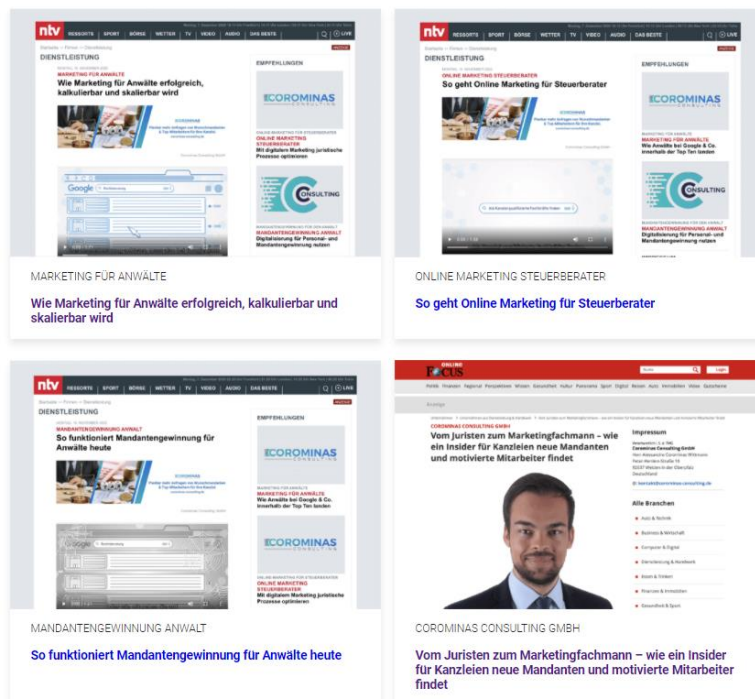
ntv RESSORTS | SPORT | BÖRSE | WETTER | TV | VIDEO | AUDIO | DAS BESTE

DIENSTLEISTUNG

MARKETING FÜR ANWÄLTE
Wie Marketing für Anwälte erfolgreich, kalkulierbar und skalierbar wird

EMPFEHLUNGEN

COROMINAS CONSULTING

ONLINE MARKETING FÜR STEUERBERATER
Mit digitalem Marketing juristische Prozesse optimieren

CONSULTING

MANDANTENGEWINNUNG ANWALT
Digitalisierung für Personal- und Mandantengewinnung nutzen

MARKETING FÜR ANWÄLTE

Wie Marketing für Anwälte erfolgreich, kalkulierbar und skalierbar wird

ntv RESSORTS | SPORT | BÖRSE | WETTER | TV | VIDEO | AUDIO | DAS BESTE

DIENSTLEISTUNG

ONLINE MARKETING STEUERBERATER
So geht Online Marketing für Steuerberater

EMPFEHLUNGEN

COROMINAS CONSULTING

MARKETING FÜR ANWÄLTE
Wie Anwälte bei Google & Co. innerhalb der Top Ten landen

CONSULTING

MANDANTENGEWINNUNG ANWALT
Digitalisierung für Personal- und Mandantengewinnung nutzen

ONLINE MARKETING STEUERBERATER

So geht Online Marketing für Steuerberater

ntv RESSORTS | SPORT | BÖRSE | WETTER | TV | VIDEO | AUDIO | DAS BESTE

DIENSTLEISTUNG

MANDANTENGEWINNUNG ANWALT
So funktioniert Mandantengewinnung für Anwälte heute

EMPFEHLUNGEN

COROMINAS CONSULTING

MARKETING FÜR ANWÄLTE
Wie Anwälte bei Google & Co. innerhalb der Top Ten landen

COROMINAS CONSULTING

ONLINE MARKETING STEUERBERATER
Mit digitalem Marketing juristische Prozesse optimieren

MANDANTENGEWINNUNG ANWALT

So funktioniert Mandantengewinnung für Anwälte heute

ONLINE FOCUS

COROMINAS CONSULTING GMBH
Vom Juristen zum Marketingfachmann – wie ein Insider für Kanzleien neue Mandanten und motivierte Mitarbeiter findet

Impressum

Alle Branchen

COROMINAS CONSULTING GMBH

Vom Juristen zum Marketingfachmann – wie ein Insider für Kanzleien neue Mandanten und motivierte Mitarbeiter findet